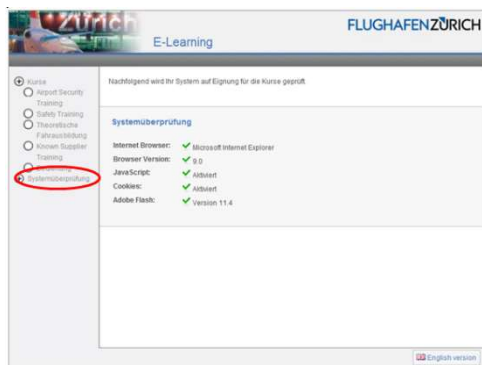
Zürich

E-Learning

FLUGHAFEN ZÜRICH

Kurse
Airport Security Training
Safety Training
Theoretische Fahrausbildung
Known Supplier Training
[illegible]
Systemüberprüfung

Nachfolgend wird Ihr System auf Eignung für die Kurse geprüft.

Systemüberprüfung

| | |
|---|---|
| Internet Browser: | Microsoft Internet Explorer |
| Browser Version: | 9.0 |
| JavaScript: | Aktiviert |
| Cookies: | Aktiviert |
| Adobe Flash: | Version 11.4 |

English version